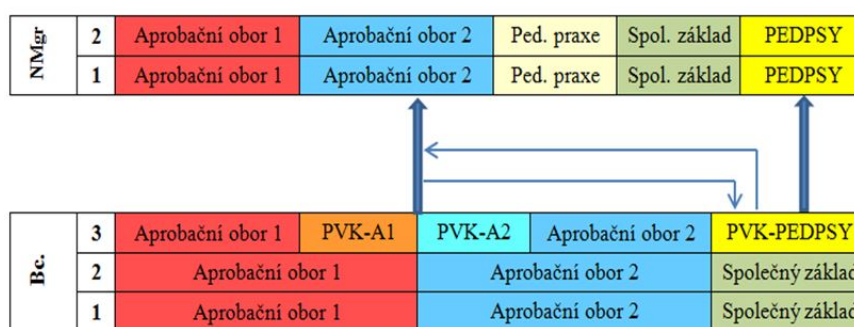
| NMgr | 2 | Aprobační obor 1 | Aprobační obor 2 | Ped. praxe | Spol. základ | PEDPSY |
|---|---|---|---|---|---|---|
| | 1 | Aprobační obor 1 | Aprobační obor 2 | Ped. praxe | Spol. základ | PEDPSY |

| Bc. | 3 | Aprobační obor 1 | PVK-A1 | PVK-A2 | Aprobační obor 2 | PVK-PEDPSY |
|---|---|---|---|---|---|---|
| | 2 | Aprobační obor 1 | | Aprobační obor 2 | | Společný základ |
| | 1 | Aprobační obor 1 | | Aprobační obor 2 | | Společný základ |